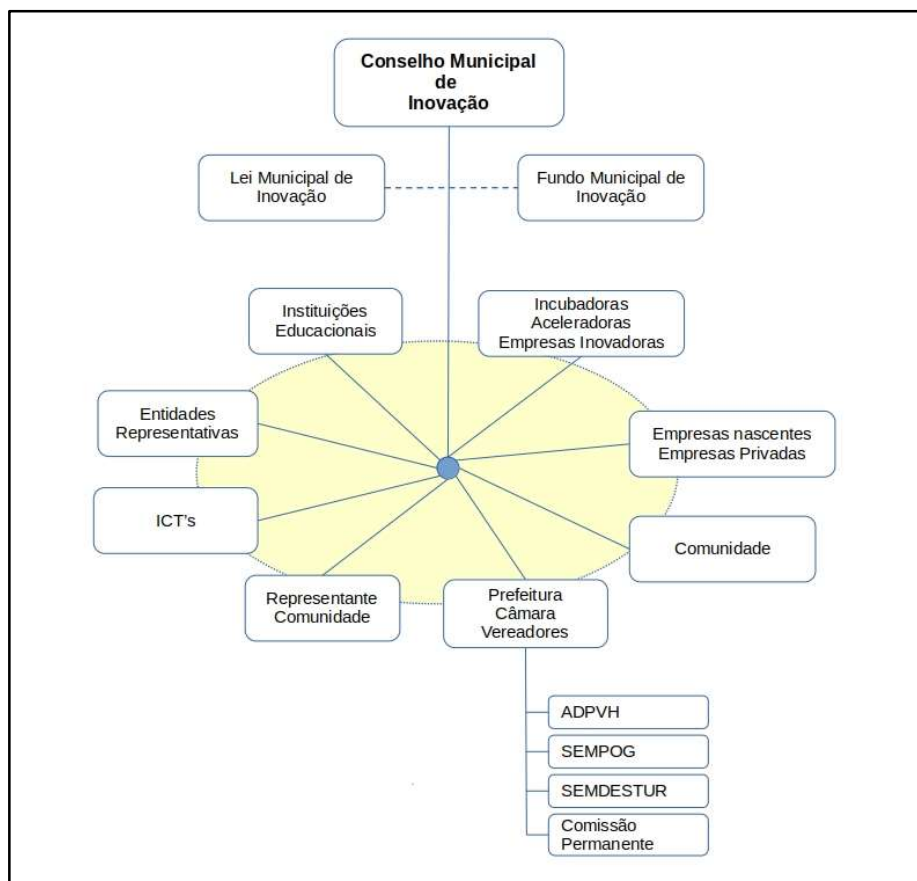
Conselho Municipal de Inovação

Lei Municipal de Inovação

Fundo Municipal de Inovação

Instituições Educacionais

Incubadoras Aceleradoras Empresas Inovadoras

Entidades Representativas

Empresas nascentes Empresas Privadas

ICT's

Comunidade

Representante Comunidade

Prefeitura Câmara Vereadores

ADPVH

SEMPOG

SEMDESTUR

Comissão Permanente